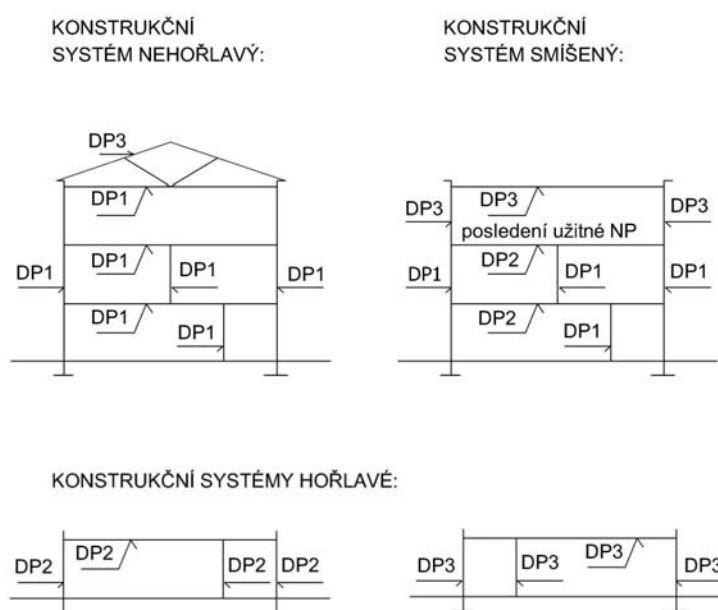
KONSTRUKČNÍ SYSTÉM NEHOŘLAVÝ:

KONSTRUKČNÍ SYSTÉM SMÍŠENÝ:

DP3
DP1
DP1
DP1
DP1
DP1
DP1
DP1

DP3
DP3
DP3
posledení užitné NP
DP2
DP1
DP1
DP1
DP2
DP1

KONSTRUKČNÍ SYSTÉMY HOŘLAVÉ:

DP2
DP2
DP2
DP2

DP3
DP3
DP3
DP3